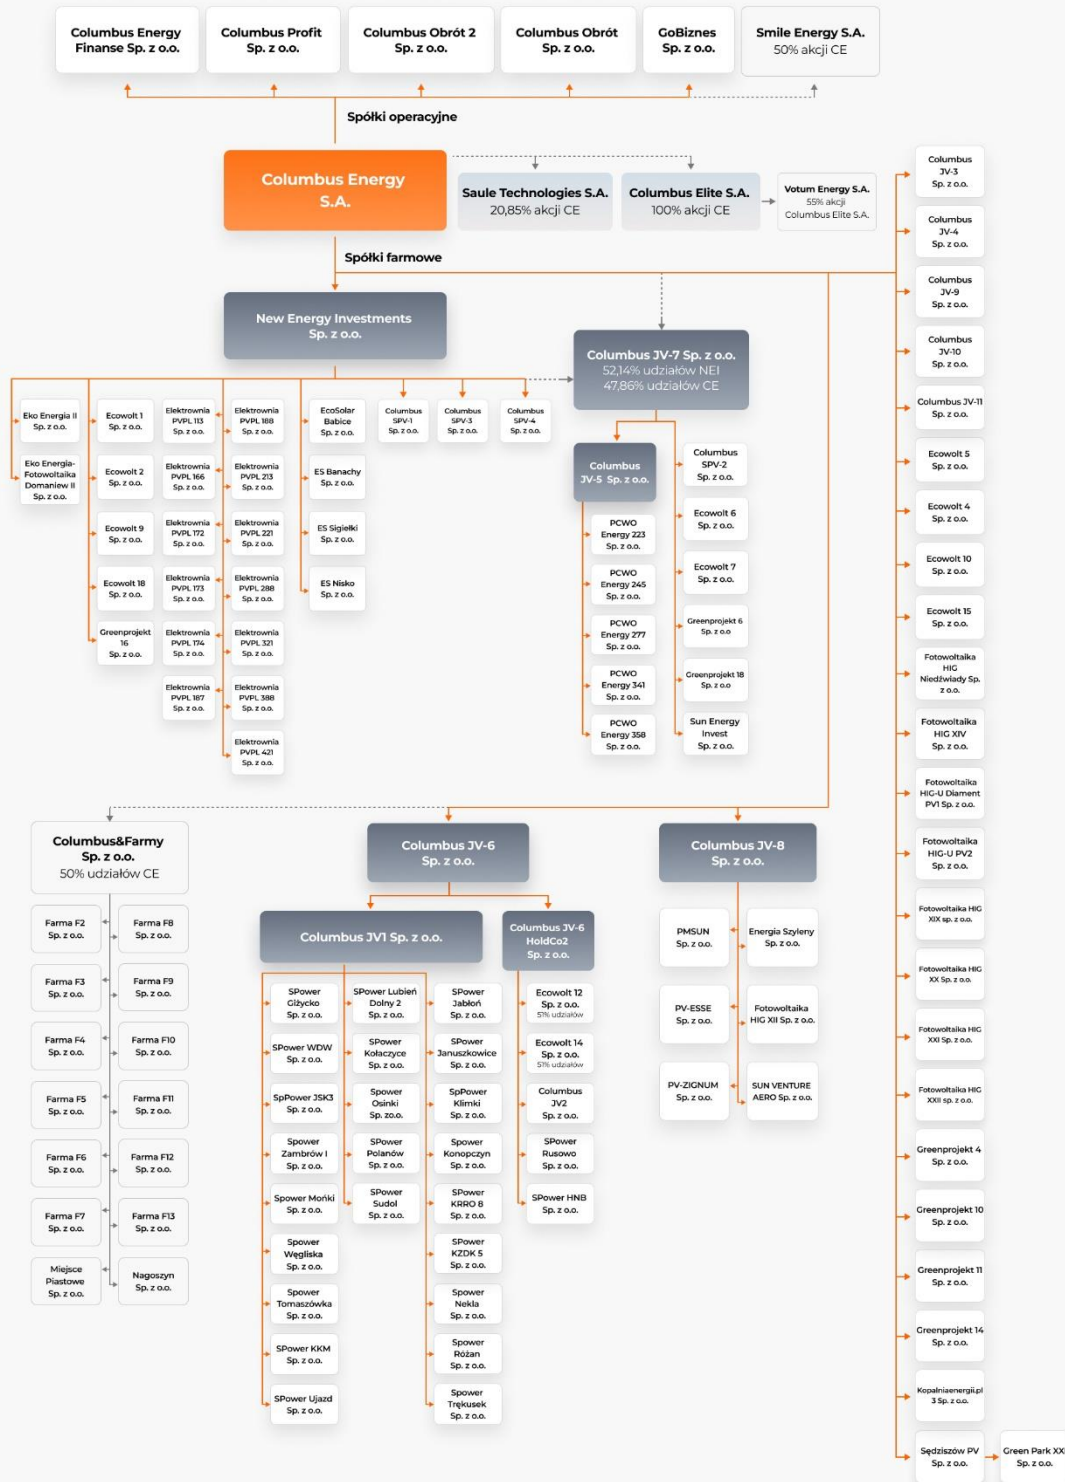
Columbus Energy Finanse Sp. z o.o.

Columbus Profit Sp. z o.o.

Columbus Obrót 2 Sp. z o.o.

Columbus Obrót Sp. z o.o.

GoBiznes Sp. z o.o.

Smile Energy S.A. 50% akcji CE

Spółki operacyjne

Columbus Energy S.A.

Saule Technologies S.A. 20,85% akcji CE

Columbus Elite S.A. 100% akcji CE

Votum Energy S.A. 55% akcji Columbus Elite S.A.

Spółki farmowe

New Energy Investments Sp. z o.o.

Columbus JV-7 Sp. z o.o. 52,14% udziałów NEI 47,86% udziałów CE

Eko Energia II Sp. z o.o.

Eko Energia-Fotowoltaika Domaniew II Sp. z o.o.

Ecowolt 1 Sp. z o.o.

Ecowolt 2 Sp. z o.o.

Ecowolt 9 Sp. z o.o.

Ecowolt 18 Sp. z o.o.

Greenprojekt 16 Sp. z o.o.

Elektrownia PVPL 113 Sp. z o.o.

Elektrownia PVPL 166 Sp. z o.o.

Elektrownia PVPL 172 Sp. z o.o.

Elektrownia PVPL 173 Sp. z o.o.

Elektrownia PVPL 174 Sp. z o.o.

Elektrownia PVPL 187 Sp. z o.o.

Elektrownia PVPL 188 Sp. z o.o.

Elektrownia PVPL 213 Sp. z o.o.

Elektrownia PVPL 221 Sp. z o.o.

Elektrownia PVPL 288 Sp. z o.o.

Elektrownia PVPL 321 Sp. z o.o.

Elektrownia PVPL 388 Sp. z o.o.

Elektrownia PVPL 421 Sp. z o.o.

EcoSolar Babice Sp. z o.o.

ES Banachy Sp. z o.o.

ES Sigiełki Sp. z o.o.

ES Nisko Sp. z o.o.

Columbus SPV-1 Sp. z o.o.

Columbus SPV-3 Sp. z o.o.

Columbus SPV-4 Sp. z o.o.

Columbus JV-5 Sp. z o.o.

PCWO Energy 223 Sp. z o.o.

PCWO Energy 245 Sp. z o.o.

PCWO Energy 277 Sp. z o.o.

PCWO Energy 341 Sp. z o.o.

PCWO Energy 358 Sp. z o.o.

Columbus SPV-2 Sp. z o.o.

Ecowolt 6 Sp. z o.o.

Ecowolt 7 Sp. z o.o.

Greenprojekt 6 Sp. z o.o

Greenprojekt 18 Sp. z o.o

Sun Energy Invest Sp. z o.o.

Columbus JV-3 Sp. z o.o.

Columbus JV-4 Sp. z o.o.

Columbus JV-9 Sp. z o.o.

Columbus JV-10 Sp. z o.o.

Columbus JV-11 Sp. z o.o.

Ecowolt 5 Sp. z o.o.

Ecowolt 4 Sp. z o.o.

Ecowolt 10 Sp. z o.o.

Ecowolt 15 Sp. z o.o.

Fotowoltaika HIG Niedźwiady Sp. z o.o.

Fotowoltaika HIG XIV Sp. z o.o.

Fotowoltaika HIG-U Diament PV1 Sp. z o.o.

Fotowoltaika HIG-U PV2 Sp. z o.o.

Fotowoltaika HIG XIX sp. z o.o.

Fotowoltaika HIG XX Sp. z o.o.

Fotowoltaika HIG XXI Sp. z o.o.

Fotowoltaika HIG XXII sp. z o.o.

Greenprojekt 4 Sp. z o.o.

Greenprojekt 10 Sp. z o.o.

Greenprojekt 11 Sp. z o.o.

Greenprojekt 14 Sp. z o.o.

Kopalniaenergii.pl 3 Sp. z o.o.

Sędziszów PV Sp. z o.o.

Green Park XX Sp. z o.o.

Columbus&Farmy Sp. z o.o. 50% udziałów CE

Farma F2 Sp. z o.o.

Farma F8 Sp. z o.o.

Farma F3 Sp. z o.o.

Farma F9 Sp. z o.o.

Farma F4 Sp. z o.o.

Farma F10 Sp. z o.o.

Farma F5 Sp. z o.o.

Farma F11 Sp. z o.o.

Farma F6 Sp. z o.o.

Farma F12 Sp. z o.o.

Farma F7 Sp. z o.o.

Farma F13 Sp. z o.o.

Miejsce Piastowe Sp. z o.o.

Nagoszyn Sp. z o.o.

Columbus JV-6 Sp. z o.o.

Columbus JV1 Sp. z o.o.

Columbus JV-6 HoldCo2 Sp. z o.o.

SPower Giżycko Sp. z o.o.

SPower WDW Sp. z o.o.

SpPower JSK3 Sp. z o.o.

Spower Zambrów I Sp. z o.o.

Spower Mońki Sp. z o.o.

Spower Węgliska Sp. z o.o.

Spower Tomaszówka Sp. z o.o.

SPower KKM Sp. z o.o.

SPower Ujazd Sp. z o.o.

SPower Lubień Dolny 2 Sp. z o.o.

Spower Kołaczyce Sp. z o.o.

Spower Osinki Sp. z o.o.

SPower Polanów Sp. z o.o.

SPower Sudoł Sp. z o.o.

SPower Jabłoń Sp. z o.o.

Spower Januszkowice Sp. z o.o.

SpPower Klimki Sp. z o.o.

Spower Konopczyn Sp. z o.o.

SPower KRRO 8 Sp. z o.o.

SPower KZDK 5 Sp. z o.o.

Spower Nekla Sp. z o.o.

Spower Różan Sp. z o.o.

Spower Trękusek Sp. z o.o.

Ecowolt 12 Sp. z o.o. 51% udziałów

Ecowolt 14 Sp. z o.o. 51% udziałów

Columbus JV2 Sp. z o.o.

SPower Rusowo Sp. z o.o.

SPower HNB Sp. z o.o.

Columbus JV-8 Sp. z o.o.

PMSUN Sp. z o.o.

Energia Szyleny Sp. z o.o.

PV-ESSE Sp. z o.o.

Fotowoltaika HIG XII Sp. z o.o.

PV-ZIGNUM Sp. z o.o.

SUN VENTURE AERO Sp. z o.o.